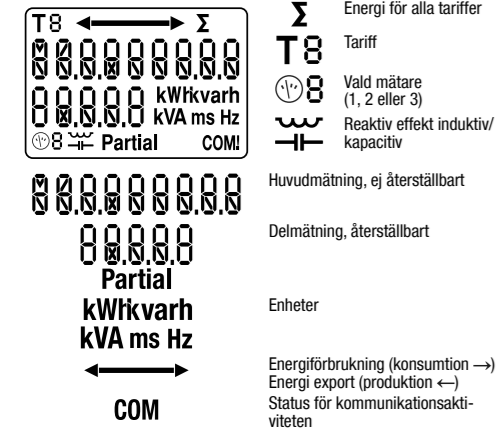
T8 Σ
8.8.8.8.8.8.8.8
8.8.8.8.8 kWh kvarh kVA ms Hz
8 Partial COM

Σ Energi för alla tariffer

T8 Tariff

8 Vald mätare (1, 2 eller 3)

Reaktiv effekt induktiv/ kapacitiv

8.8.8.8.8.8.8.8 Huvudmätning, ej återställbart

8.8.8.8.8 Delmätning, återställbart

Partial
kWh kvarh
kVA ms Hz
Enheter

Energiförbrukning (konsumtion →)
Energi export (produktion ←)

COM Status för kommunikationsaktiviteten